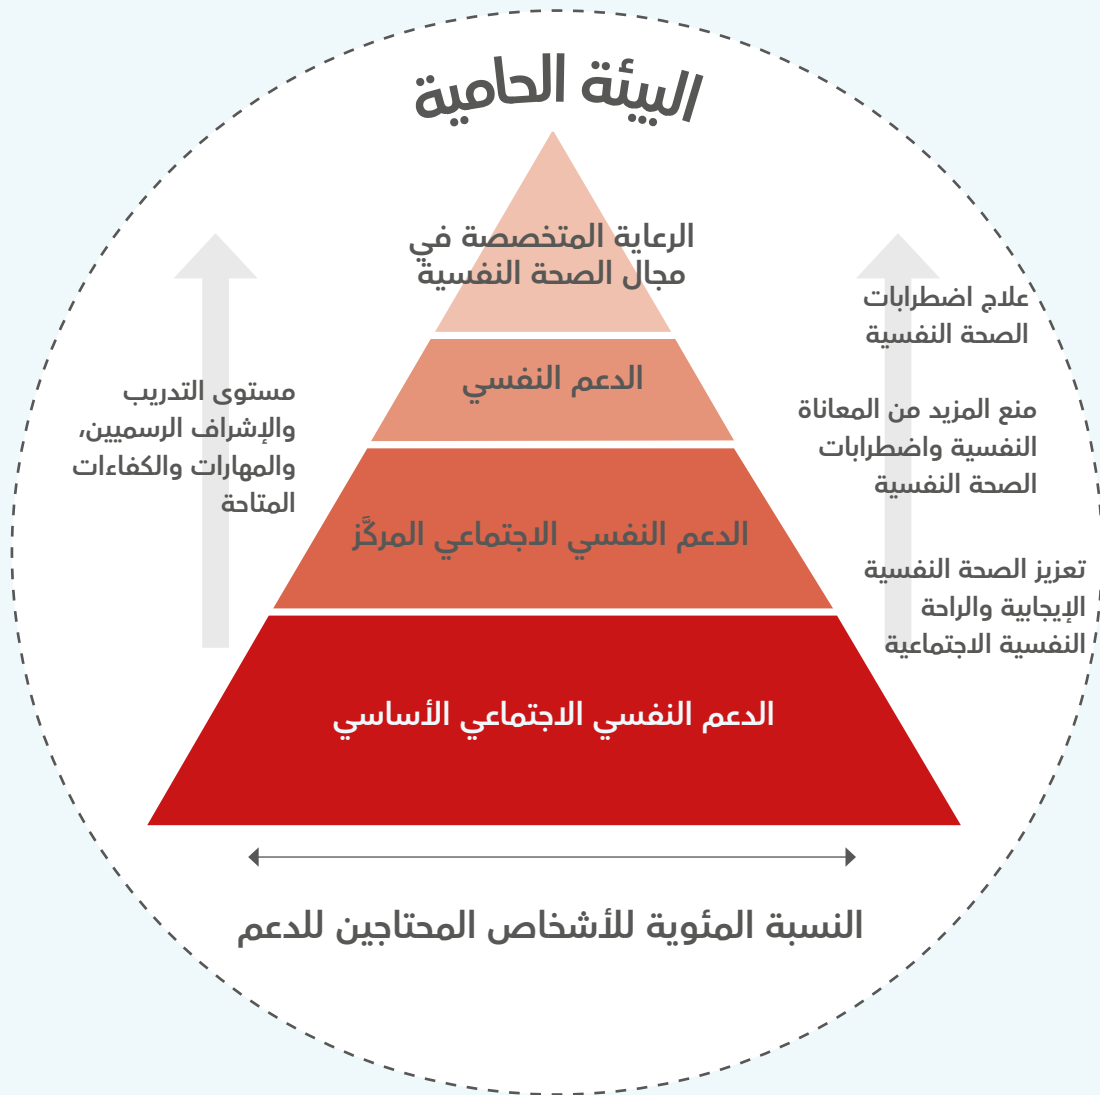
البيئة الحامية

الرعاية المتخصصة في مجال الصحة النفسية

الدعم النفسي

الدعم النفسي الاجتماعي المركّز

الدعم النفسي الاجتماعي الأساسي

مستوى التدريب والإشراف الرسميين، والمهارات والكفاءات المتاحة

علاج اضطرابات الصحة النفسية

منع المزيد من المعاناة النفسية واضطرابات الصحة النفسية

تعزيز الصحة النفسية الإيجابية والراحة النفسية الاجتماعية

النسبة المئوية للأشخاص المحتاجين للدعم